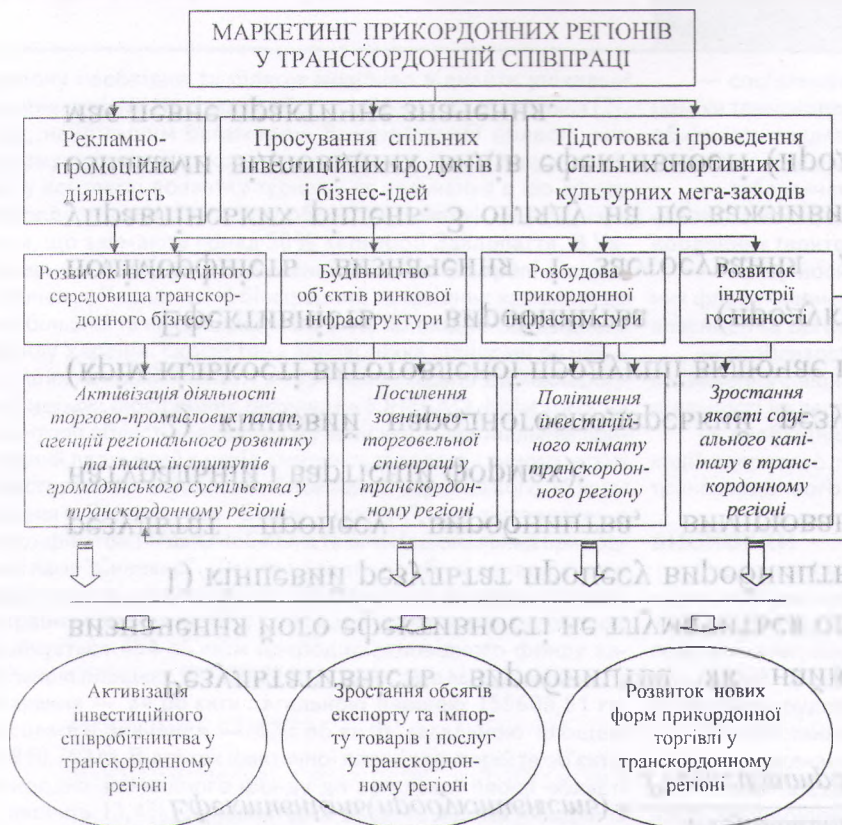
МАРКЕТИНГ ПРИКОРДОННИХ РЕГІОНІВ У ТРАНСКОРДОННІЙ СПІВПРАЦІ

Рекламно-промоційна діяльність

Просування спільних інвестиційних продуктів і бізнес-ідей

Підготовка і проведення спільних спортивних і культурних мега-заходів

Розвиток інституційного середовища транскордонного бізнесу

Будівництво об'єктів ринкової інфраструктури

Розбудова прикордонної інфраструктури

Розвиток індустрії гостинності

*Активізація діяльності торгово-промислових палат, агенцій регіонального розвитку та інших інститутів громадянського суспільства у транскордонному регіоні*

*Посилення зовнішньоторговельної співпраці у транскордонному регіоні*

*Поліпшення інвестиційного клімату транскордонного регіону*

*Зростання якості соціального капіталу в транскордонному регіоні*

Активізація інвестиційного співробітництва у транскордонному регіоні

Зростання обсягів експорту та імпорту товарів і послуг у транскордонному регіоні

Розвиток нових форм прикордонної торгівлі у транскордонному регіоні